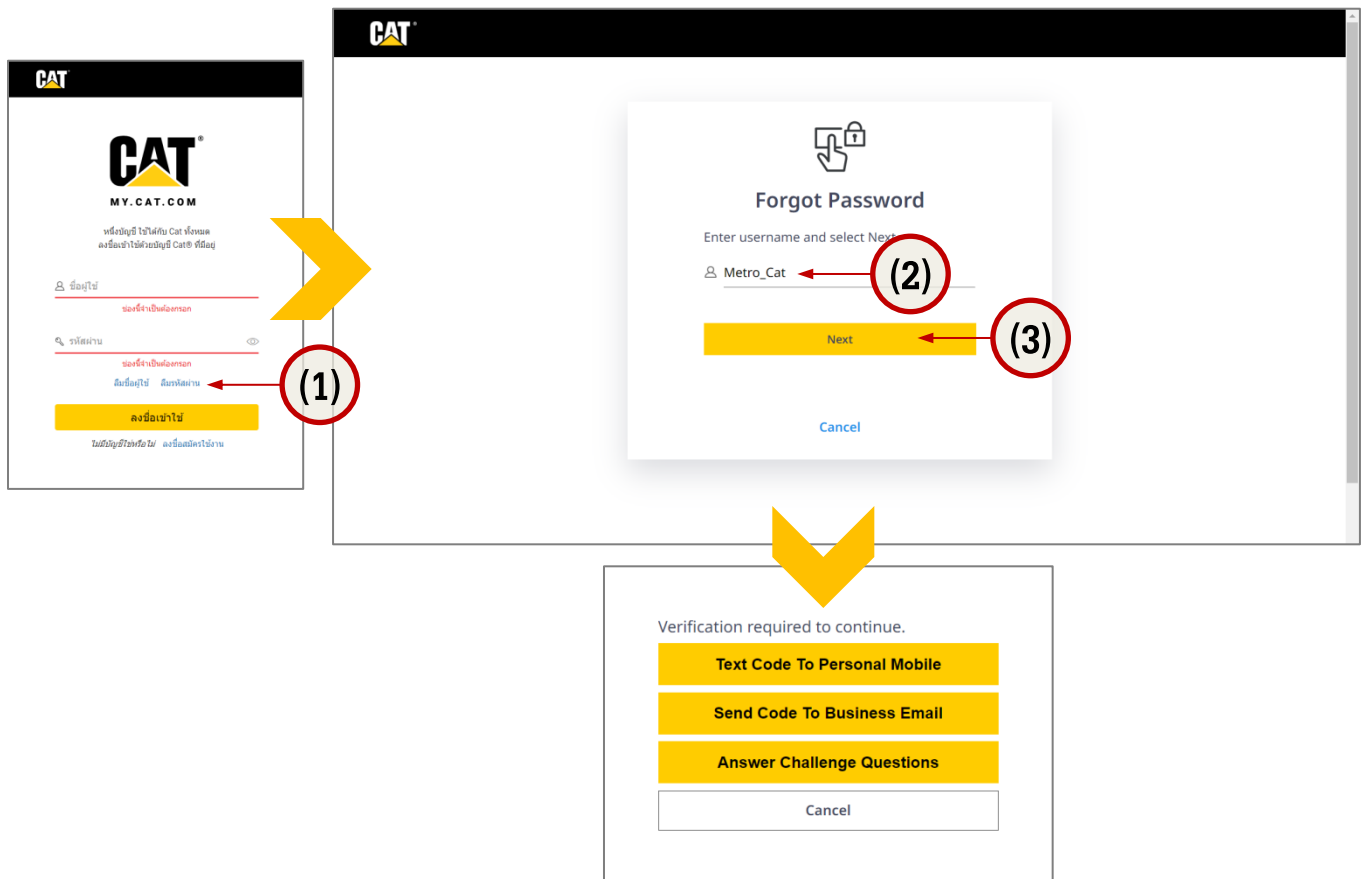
CAT

CAT®
MY.CAT.COM

หนึ่งบัญชี ใช้ได้กับ Cat ทั้งหมด
ลงชื่อเข้าใช้ด้วยบัญชี Cat® ที่มีอยู่

ชื่อผู้ใช้
ช่องนี้จำเป็นต้องกรอก

รหัสผ่าน
ช่องนี้จำเป็นต้องกรอก

ลืมชื่อผู้ใช้ ลืมรหัสผ่าน

(1)

ลงชื่อเข้าใช้

ไม่มีบัญชีใช่หรือไม่ ลงชื่อสมัครใช้งาน

CAT

Forgot Password

Enter username and select Next

Metro_Cat

(2)

Next

(3)

Cancel

Verification required to continue.

Text Code To Personal Mobile

Send Code To Business Email

Answer Challenge Questions

Cancel